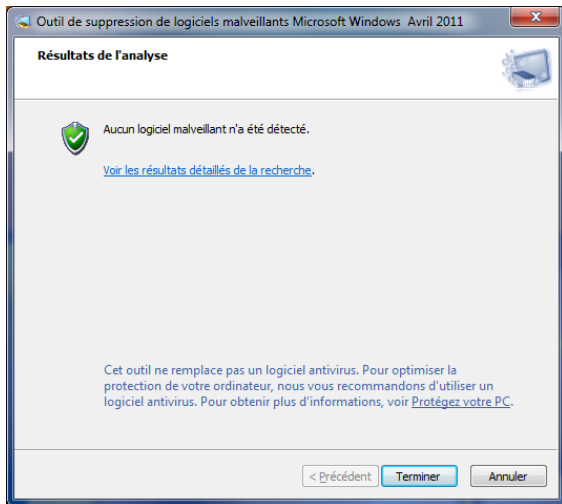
Outil de suppression de logiciels malveillants Microsoft Windows Avril 2011

Résultats de l'analyse

Aucun logiciel malveillant n'a été détecté.

Voir les résultats détaillés de la recherche.

Cet outil ne remplace pas un logiciel antivirus. Pour optimiser la protection de votre ordinateur, nous vous recommandons d'utiliser un logiciel antivirus. Pour obtenir plus d'informations, voir Protégez votre PC.

< Précédent | Terminer | Annuler